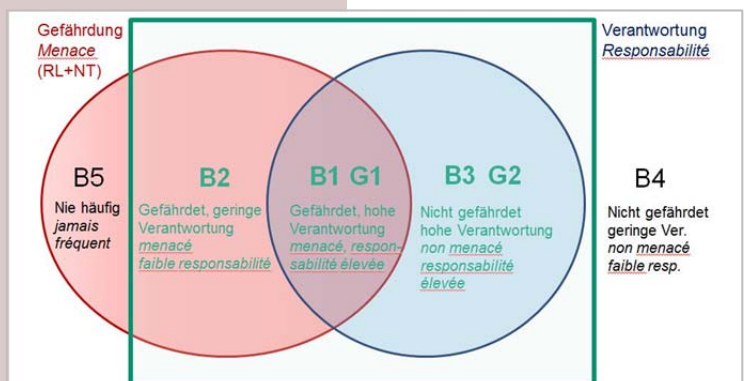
Gefährdung
Menace
(RL+NT)

Verantwortung
Responsabilité

B5
Nie häufig
jamais
fréquent

B2
Gefährdet, geringe Verantwortung
menacé
faible responsabilité

B1 G1
Gefährdet, hohe Verantwortung
menacé, responsabilité élevée

B3 G2
Nicht gefährdet
hohe Verantwortung
non menacé
responsabilité
élevée

B4
Nicht gefährdet
geringe Ver.
non menacé
faible resp.